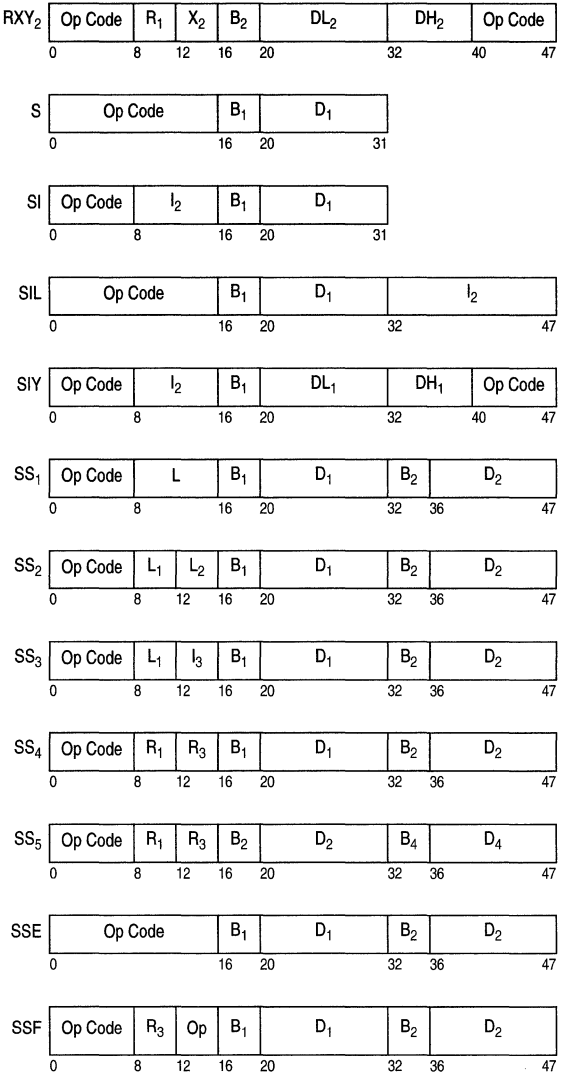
$RXY_2$

| Op Code | $R_1$ | $X_2$ | $B_2$ | $DL_2$ | $DH_2$ | Op Code |
|---|---|---|---|---|---|---|
| 0 | 8 | 12 | 16 | 20 | 32 | 40 47 |

S

| Op Code | $B_1$ | $D_1$ |
|---|---|---|
| 0 | 16 | 20 31 |

SI

| Op Code | $I_2$ | $B_1$ | $D_1$ |
|---|---|---|---|
| 0 | 8 | 16 | 20 31 |

SIL

| Op Code | $B_1$ | $D_1$ | $I_2$ |
|---|---|---|---|
| 0 | 16 | 20 | 32 47 |

SIY

| Op Code | $I_2$ | $B_1$ | $DL_1$ | $DH_1$ | Op Code |
|---|---|---|---|---|---|
| 0 | 8 | 16 | 20 | 32 | 40 47 |

$SS_1$

| Op Code | L | $B_1$ | $D_1$ | $B_2$ | $D_2$ |
|---|---|---|---|---|---|
| 0 | 8 | 16 | 20 | 32 | 36 47 |

$SS_2$

| Op Code | $L_1$ | $L_2$ | $B_1$ | $D_1$ | $B_2$ | $D_2$ |
|---|---|---|---|---|---|---|
| 0 | 8 | 12 | 16 | 20 | 32 | 36 47 |

$SS_3$

| Op Code | $L_1$ | $I_3$ | $B_1$ | $D_1$ | $B_2$ | $D_2$ |
|---|---|---|---|---|---|---|
| 0 | 8 | 12 | 16 | 20 | 32 | 36 47 |

$SS_4$

| Op Code | $R_1$ | $R_3$ | $B_1$ | $D_1$ | $B_2$ | $D_2$ |
|---|---|---|---|---|---|---|
| 0 | 8 | 12 | 16 | 20 | 32 | 36 47 |

$SS_5$

| Op Code | $R_1$ | $R_3$ | $B_2$ | $D_2$ | $B_4$ | $D_4$ |
|---|---|---|---|---|---|---|
| 0 | 8 | 12 | 16 | 20 | 32 | 36 47 |

SSE

| Op Code | $B_1$ | $D_1$ | $B_2$ | $D_2$ |
|---|---|---|---|---|
| 0 | 16 | 20 | 32 | 36 47 |

SSF

| Op Code | $R_3$ | Op | $B_1$ | $D_1$ | $B_2$ | $D_2$ |
|---|---|---|---|---|---|---|
| 0 | 8 | 12 | 16 | 20 | 32 | 36 47 |